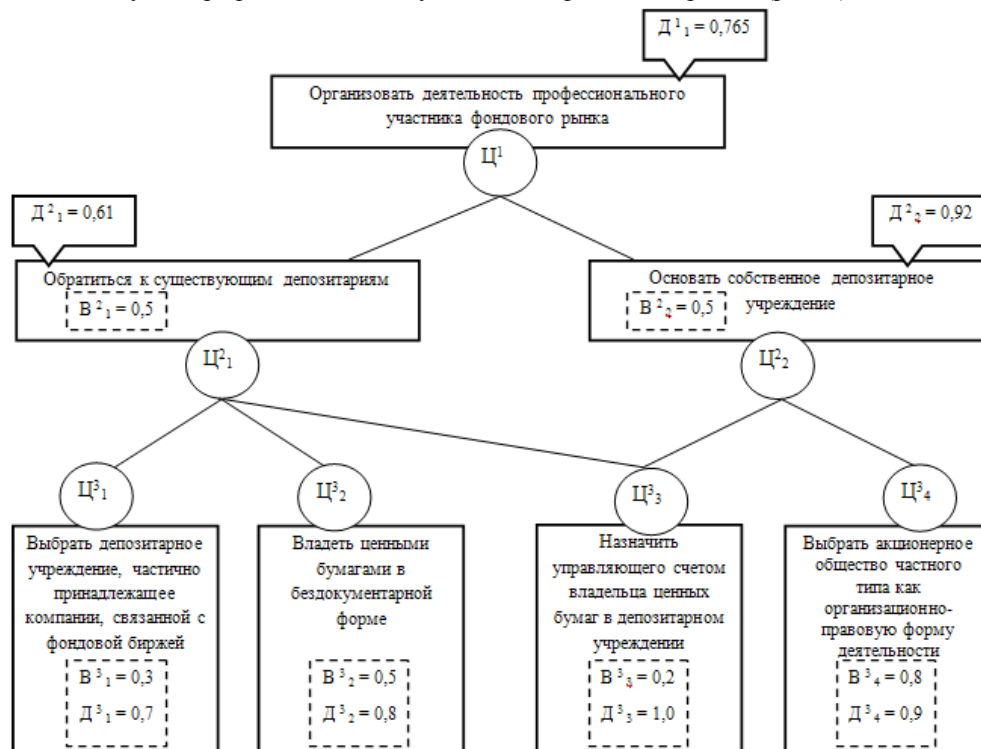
Д $^1{}_1$ = 0,765

Организовать деятельность профессионального участника фондового рынка

Ц$^1$

Д $^2{}_1$ = 0,61

Д $^2{}_2$ = 0,92

Обратиться к существующим депозитариям

В $^2{}_1$ = 0,5

Основать собственное депозитарное учреждение

В $^2{}_2$ = 0,5

Ц$^2{}_1$

Ц$^2{}_2$

Ц$^3{}_1$

Ц$^3{}_2$

Ц$^3{}_3$

Ц$^3{}_4$

Выбрать депозитарное учреждение, частично принадлежащее компании, связанной с фондовой биржей

В $^3{}_1$ = 0,3

Д $^3{}_1$ = 0,7

Владеть ценными бумагами в бездокументарной форме

В $^3{}_2$ = 0,5

Д $^3{}_2$ = 0,8

Назначить управляющего счетом владельца ценных бумаг в депозитарном учреждении

В $^3{}_3$ = 0,2

Д $^3{}_3$ = 1,0

Выбрать акционерное общество частного типа как организационно-правовую форму деятельности

В $^3{}_4$ = 0,8

Д $^3{}_4$ = 0,9